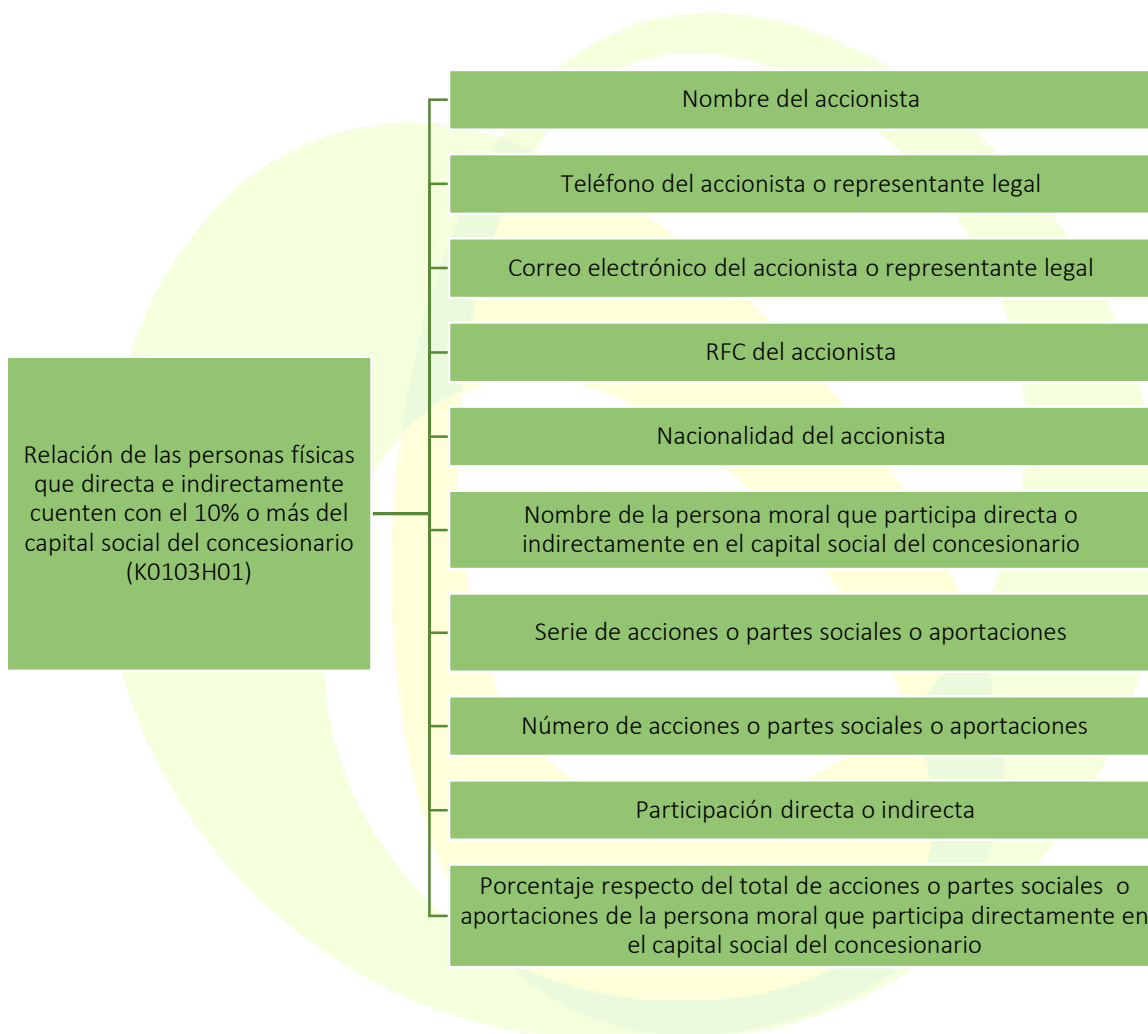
Relación de las personas físicas que directa e indirectamente cuenten con el 10% o más del capital social del concesionario (K0103H01)

Nombre del accionista

Teléfono del accionista o representante legal

Correo electrónico del accionista o representante legal

RFC del accionista

Nacionalidad del accionista

Nombre de la persona moral que participa directa o indirectamente en el capital social del concesionario

Serie de acciones o partes sociales o aportaciones

Número de acciones o partes sociales o aportaciones

Participación directa o indirecta

Porcentaje respecto del total de acciones o partes sociales o aportaciones de la persona moral que participa directamente en el capital social del concesionario